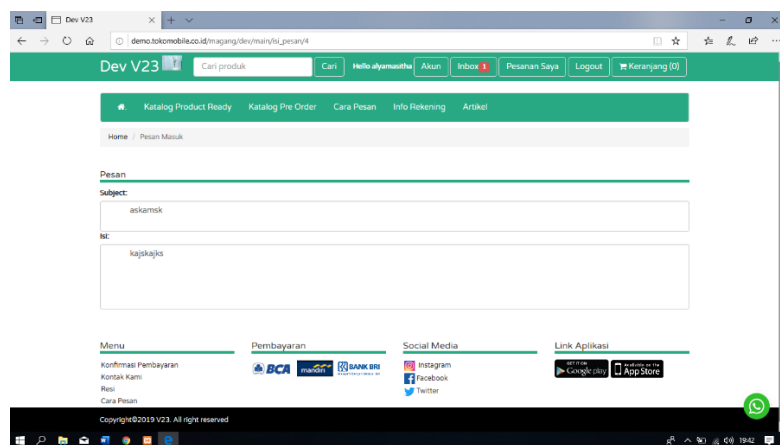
Dev V23 × + ∨

demo.tokomobile.co.id/magang/dev/main/isi_pesan/4

Dev V23 Cari produk Cari Hello alyamustha Akun Inbox 1 Pesanan Saya Logout Keranjang (0)

Katalog Product Ready Katalog Pre Order Cara Pesan Info Rekening Artikel

Home / Pesan Masuk

Pesan

Subject:

askamsk

Isi:

kajskajks

Menu

Konfirmasi Pembayaran
Kontak Kami
Resi
Cara Pesan

Pembayaran

BCA mandiri BANK BRI

Social Media

Instagram
Facebook
Twitter

Link Aplikasi

GET IT ON Google play Available on the App Store

Copyright©2019 V23. All right reserved

19:42